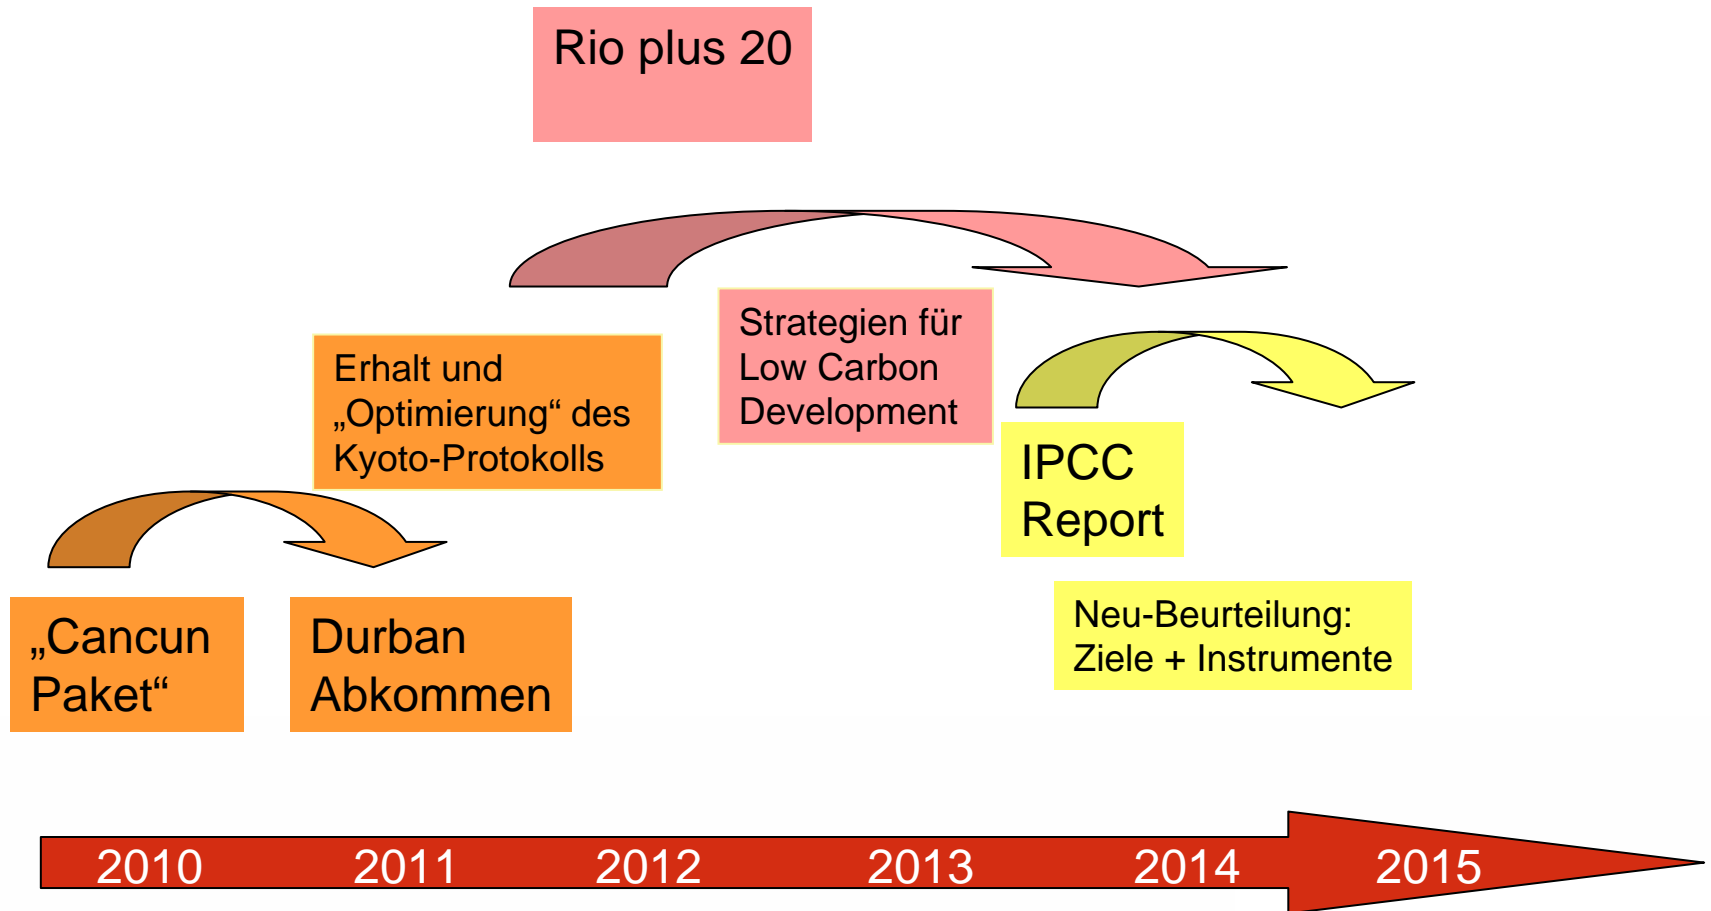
Rio plus 20

Erhalt und „Optimierung“ des Kyoto-Protokolls

Strategien für Low Carbon Development

IPCC Report

Neu-Beurteilung: Ziele + Instrumente

„Cancun Paket“

Durban Abkommen

2010 2011 2012 2013 2014 2015